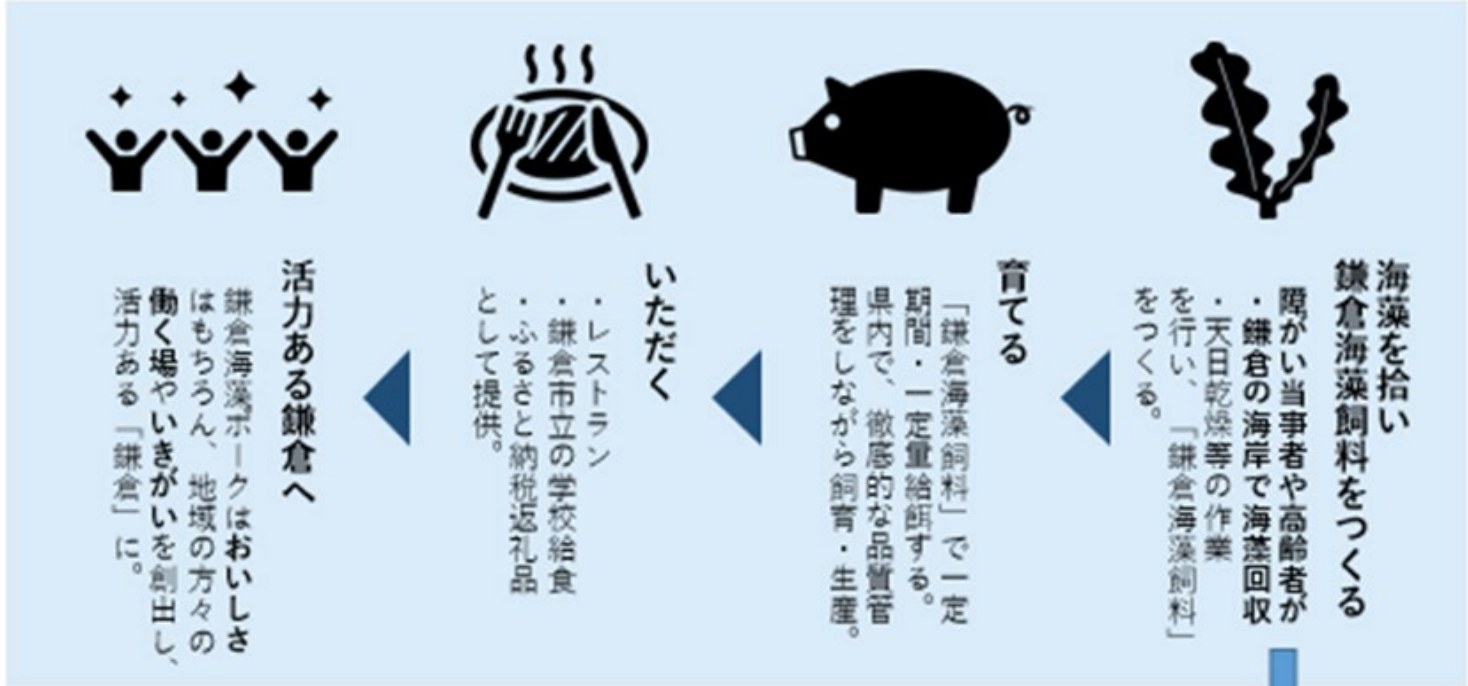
海藻を拾い
鎌倉海藻飼料をつくる

障がい当事者や高齢者が
・鎌倉の海岸で海藻回収
・天日乾燥等の作業
を行い、「鎌倉海藻飼料」
をつくる。

育てる

「鎌倉海藻飼料」で一定
期間・一定量給餌する。
県内で、徹底的な品質管
理をしながら飼育・生産。

いただく

・レストラン
・鎌倉市立の学校給食
・ふるさと納税返礼品
として提供。

活力ある鎌倉へ

鎌倉海藻ポークはおいしさ
はもちろん、地域の方々の
働く場やいきがいを創出し、
活力ある「鎌倉」に。